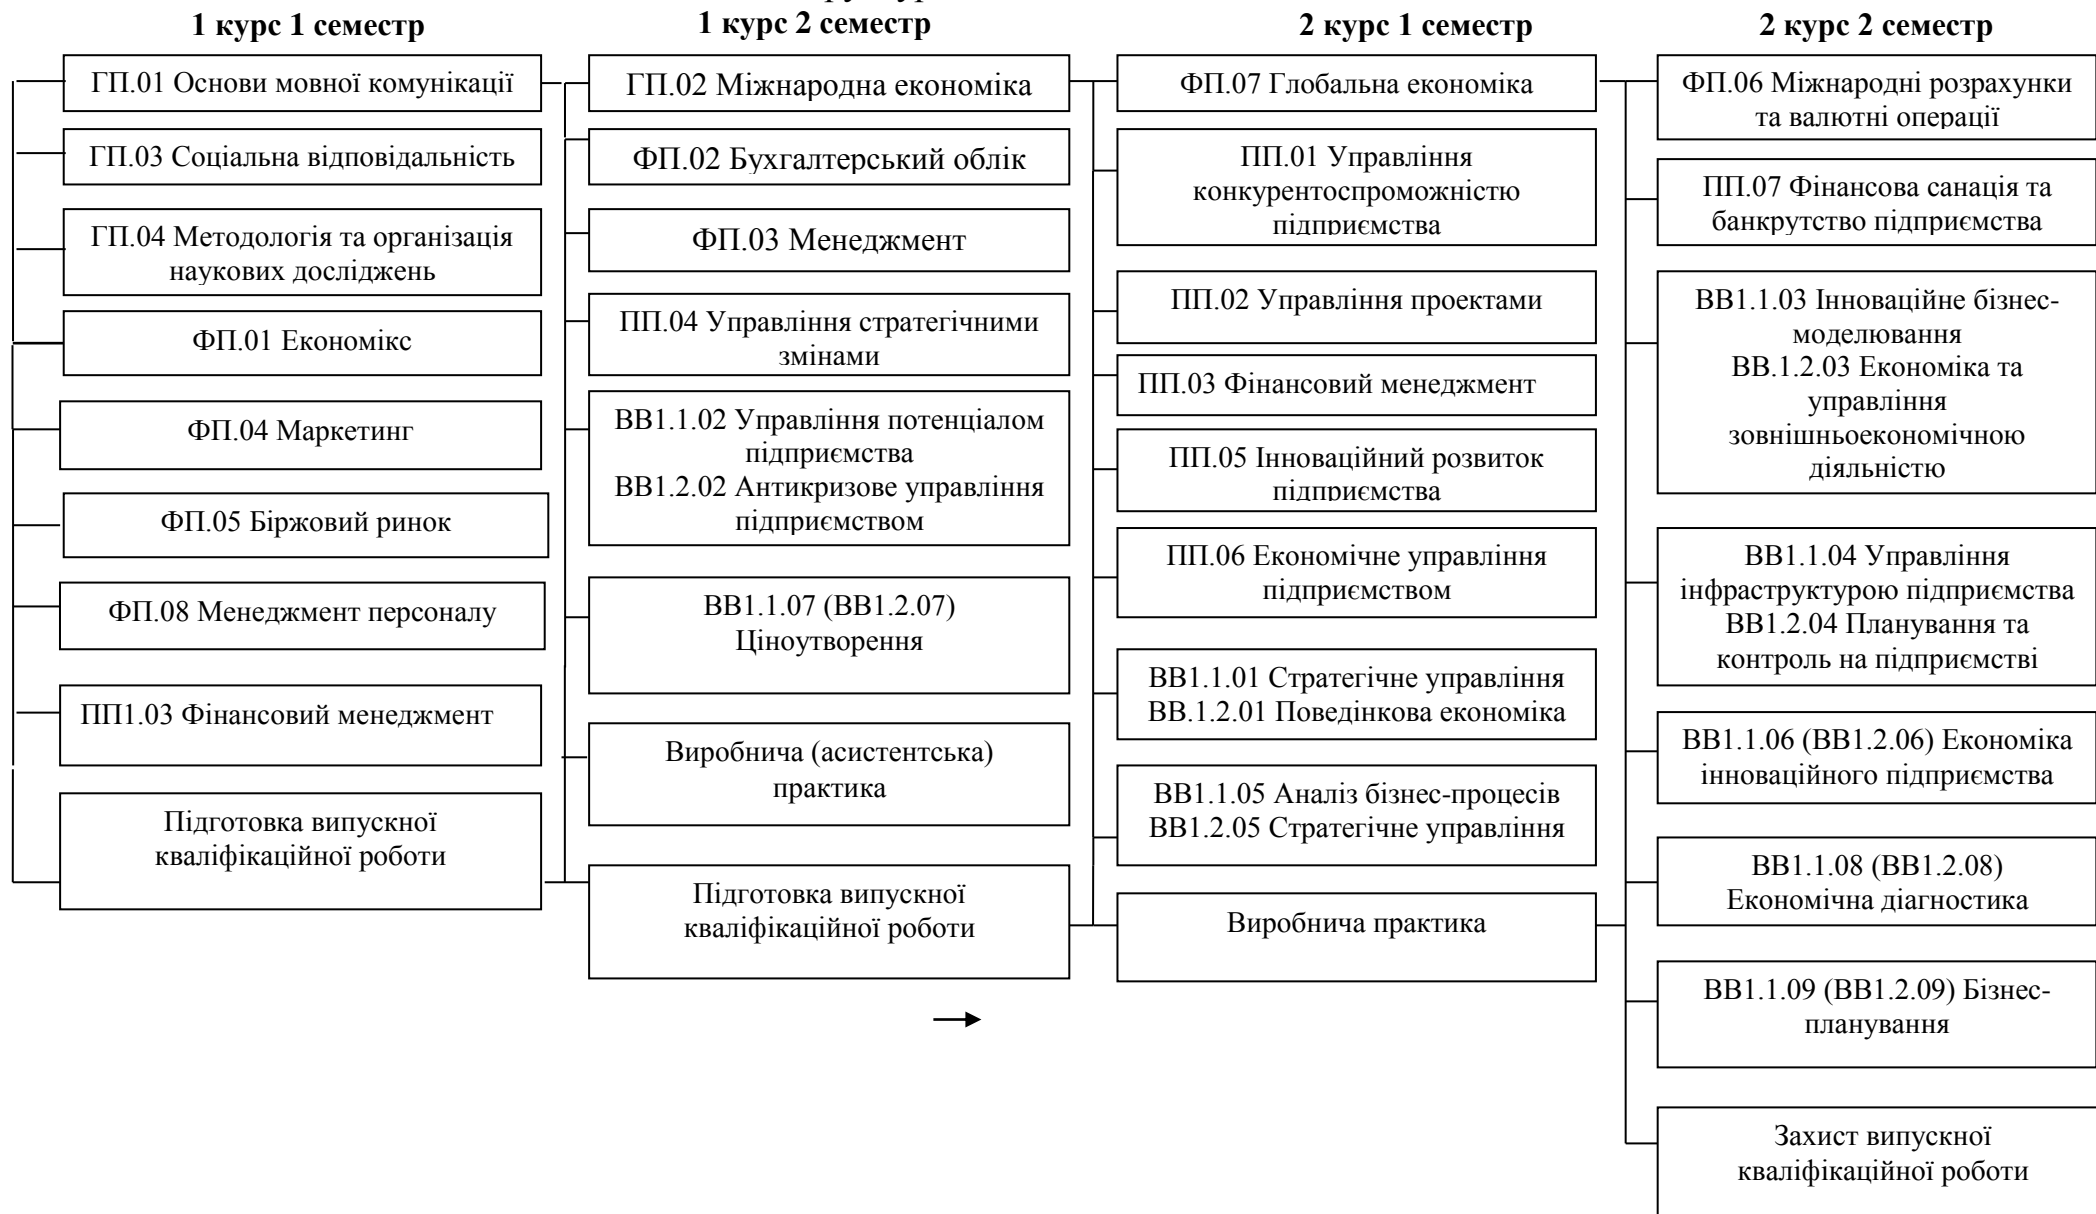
1 курс 1 семестр

ГП.01 Основи мовної комунікації

ГП.03 Соціальна відповідальність

ГП.04 Методологія та організація наукових досліджень

ФП.01 Економікс

ФП.04 Маркетинг

ФП.05 Біржовий ринок

ФП.08 Менеджмент персоналу

ПП1.03 Фінансовий менеджмент

Підготовка випускної кваліфікаційної роботи

1 курс 2 семестр

ГП.02 Міжнародна економіка

ФП.02 Бухгалтерський облік

ФП.03 Менеджмент

ПП.04 Управління стратегічними змінами

ВВ1.1.02 Управління потенціалом підприємства
ВВ1.2.02 Антикризове управління підприємством

ВВ1.1.07 (ВВ1.2.07) Ціноутворення

Виробнича (асистентська) практика

Підготовка випускної кваліфікаційної роботи

2 курс 1 семестр

ФП.07 Глобальна економіка

ПП.01 Управління конкурентоспроможністю підприємства

ПП.02 Управління проектами

ПП.03 Фінансовий менеджмент

ПП.05 Інноваційний розвиток підприємства

ПП.06 Економічне управління підприємством

ВВ1.1.01 Стратегічне управління
ВВ.1.2.01 Поведінкова економіка

ВВ1.1.05 Аналіз бізнес-процесів
ВВ1.2.05 Стратегічне управління

Виробнича практика

2 курс 2 семестр

ФП.06 Міжнародні розрахунки та валютні операції

ПП.07 Фінансова санація та банкрутство підприємства

ВВ1.1.03 Інноваційне бізнес-моделювання
ВВ.1.2.03 Економіка та управління зовнішньоекономічною діяльністю

ВВ1.1.04 Управління інфраструктурою підприємства
ВВ1.2.04 Планування та контроль на підприємстві

ВВ1.1.06 (ВВ1.2.06) Економіка інноваційного підприємства

ВВ1.1.08 (ВВ1.2.08) Економічна діагностика

ВВ1.1.09 (ВВ1.2.09) Бізнес-планування

Захист випускної кваліфікаційної роботи